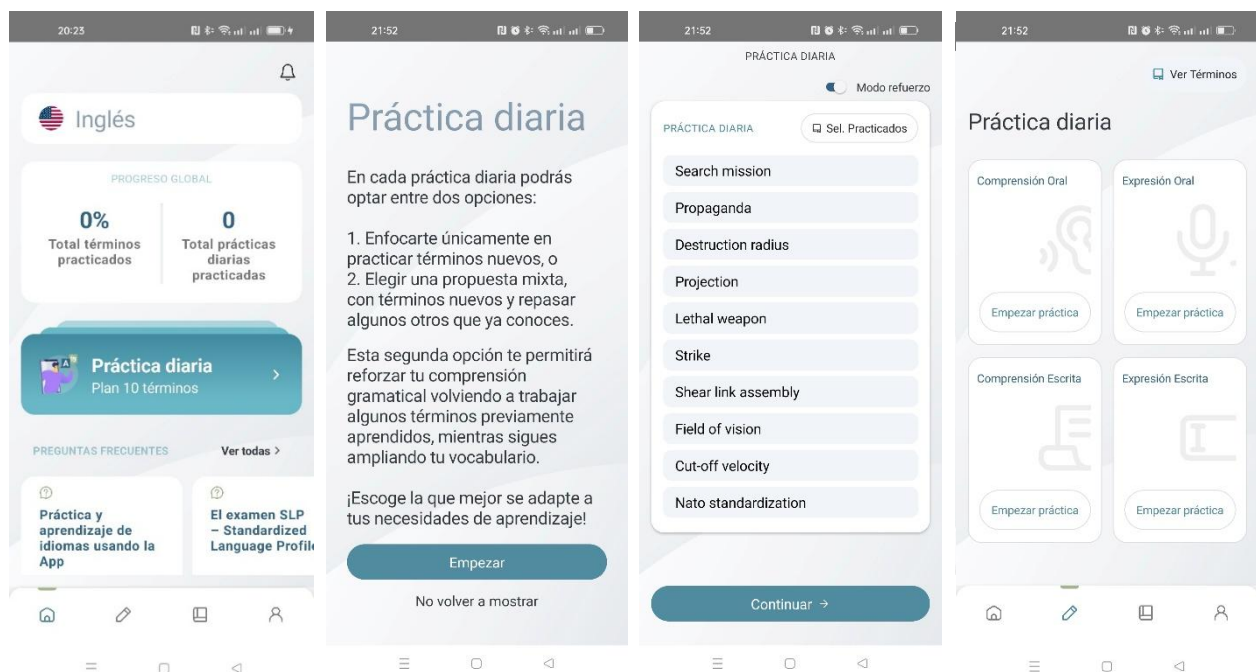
20:25

Inglés

PROGRESO GLOBAL

0%
Total términos practicados

0
Total prácticas diarias practicadas

Práctica diaria
Plan 10 términos

PREGUNTAS FRECUENTES
Ver todas >

Práctica y aprendizaje de idiomas usando la App

El examen SLP – Standardized Language Profil

21:52

Práctica diaria

En cada práctica diaria podrás optar entre dos opciones:

1. Enfocarte únicamente en practicar términos nuevos, o
2. Elegir una propuesta mixta, con términos nuevos y repasar algunos otros que ya conoces.

Esta segunda opción te permitirá reforzar tu comprensión gramatical volviendo a trabajar algunos términos previamente aprendidos, mientras sigues ampliando tu vocabulario.

¡Escoge la que mejor se adapte a tus necesidades de aprendizaje!

Empezar

No volver a mostrar

21:52

PRÁCTICA DIARIA

Modo refuerzo

PRÁCTICA DIARIA

Sel. Practicados

Search mission

Propaganda

Destruction radius

Projection

Lethal weapon

Strike

Shear link assembly

Field of vision

Cut-off velocity

Nato standardization

Continuar →

21:52

Ver Términos

Práctica diaria

Comprensión Oral

Empezar práctica

Expresión Oral

Empezar práctica

Comprensión Escrita

Empezar práctica

Expresión Escrita

Empezar práctica